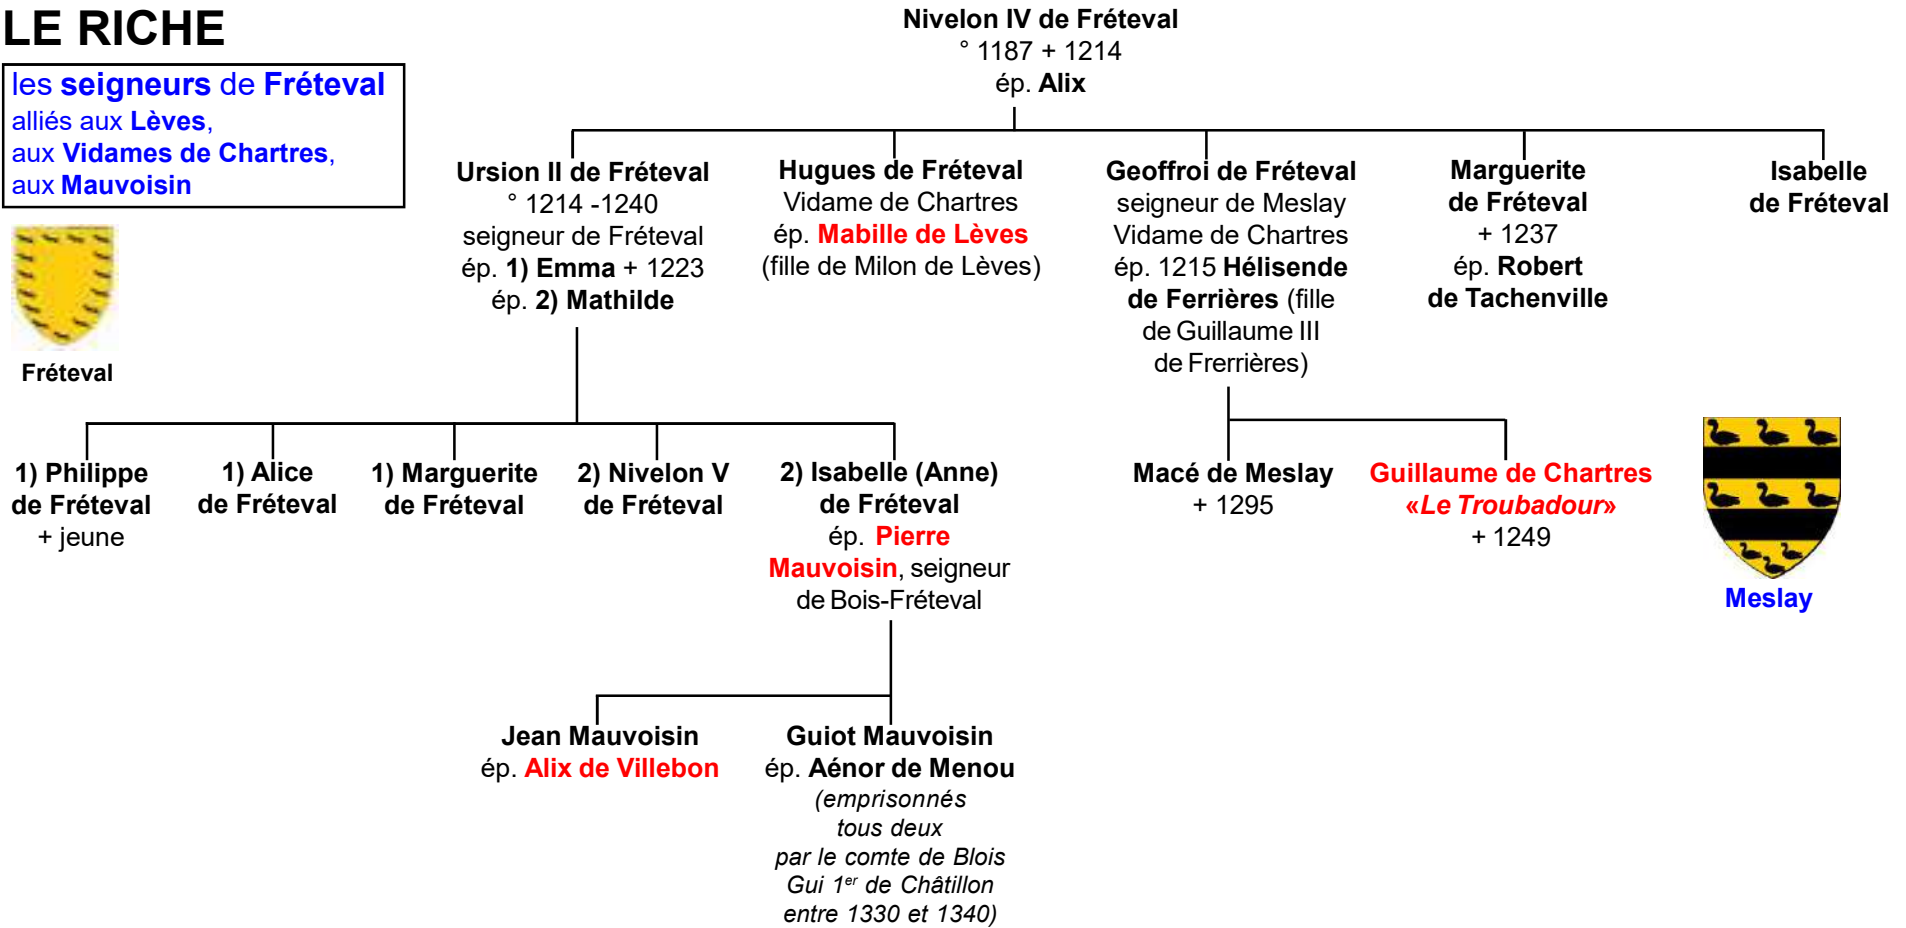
LE RICHE

les seigneurs de Fréteval alliés aux Lèves, aux Vidames de Chartres, aux Mauvoisin

Fréteval

Nivelon IV de Fréteval
° 1187 + 1214
ép. Alix

Ursion II de Fréteval
° 1214 -1240
seigneur de Fréteval
ép. 1) Emma + 1223
ép. 2) Mathilde

Hugues de Fréteval
Vidame de Chartres
ép. Mabille de Lèves
(fille de Milon de Lèves)

Geoffroi de Fréteval
seigneur de Meslay
Vidame de Chartres
ép. 1215 Hélisende de Ferrières (fille de Guillaume III de Frerrières)

Marguerite de Fréteval
+ 1237
ép. Robert de Tachenville

Isabelle de Fréteval

1) Philippe de Fréteval
+ jeune

1) Alice de Fréteval

1) Marguerite de Fréteval

2) Nivelon V de Fréteval

2) Isabelle (Anne) de Fréteval
ép. Pierre Mauvoisin, seigneur de Bois-Fréteval

Macé de Meslay
+ 1295

Guillaume de Chartres
«Le Troubadour»
+ 1249

Meslay

Jean Mauvoisin
ép. Alix de Villebon

Guiot Mauvoisin
ép. Aénor de Menou
(emprisonnés tous deux par le comte de Blois Gui 1$^{er}$ de Châtillon entre 1330 et 1340)